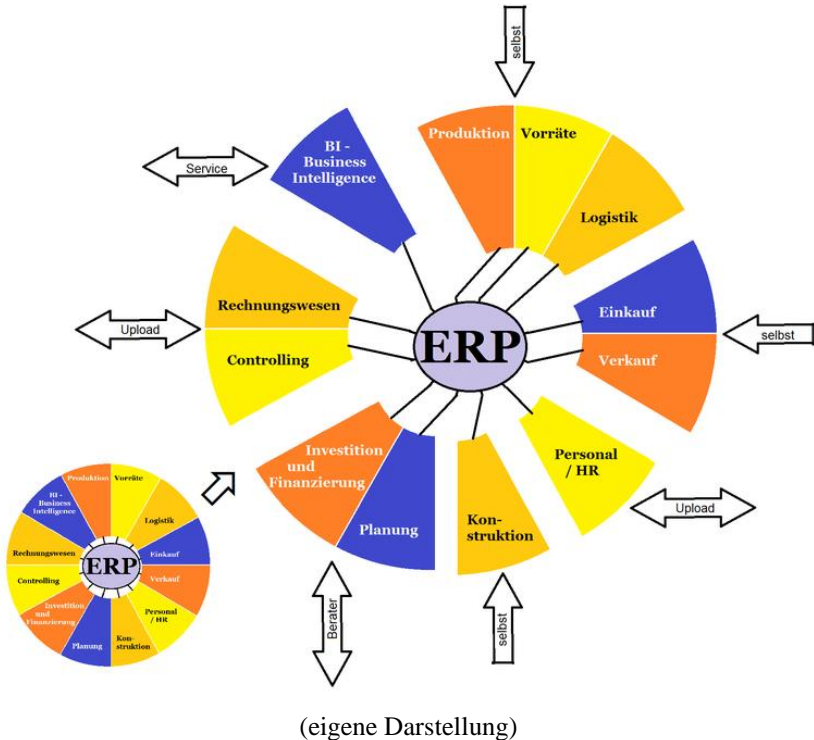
selbst

Produktion

Vorräte

Logistik

Service

BI - Business Intelligence

Einkauf

selbst

Verkauf

Upload

Rechnungswesen

Controlling

ERP

Personal / HR

Upload

Investition und Finanzierung

Planung

Konstruktion

Berater

selbst

Produktion

Vorräte

BI - Business Intelligence

Logistik

Einkauf

Rechnungswesen

ERP

Verkauf

Controlling

Investition und Finanzierung

Personal / HR

Planung

Konstruktion

(eigene Darstellung)